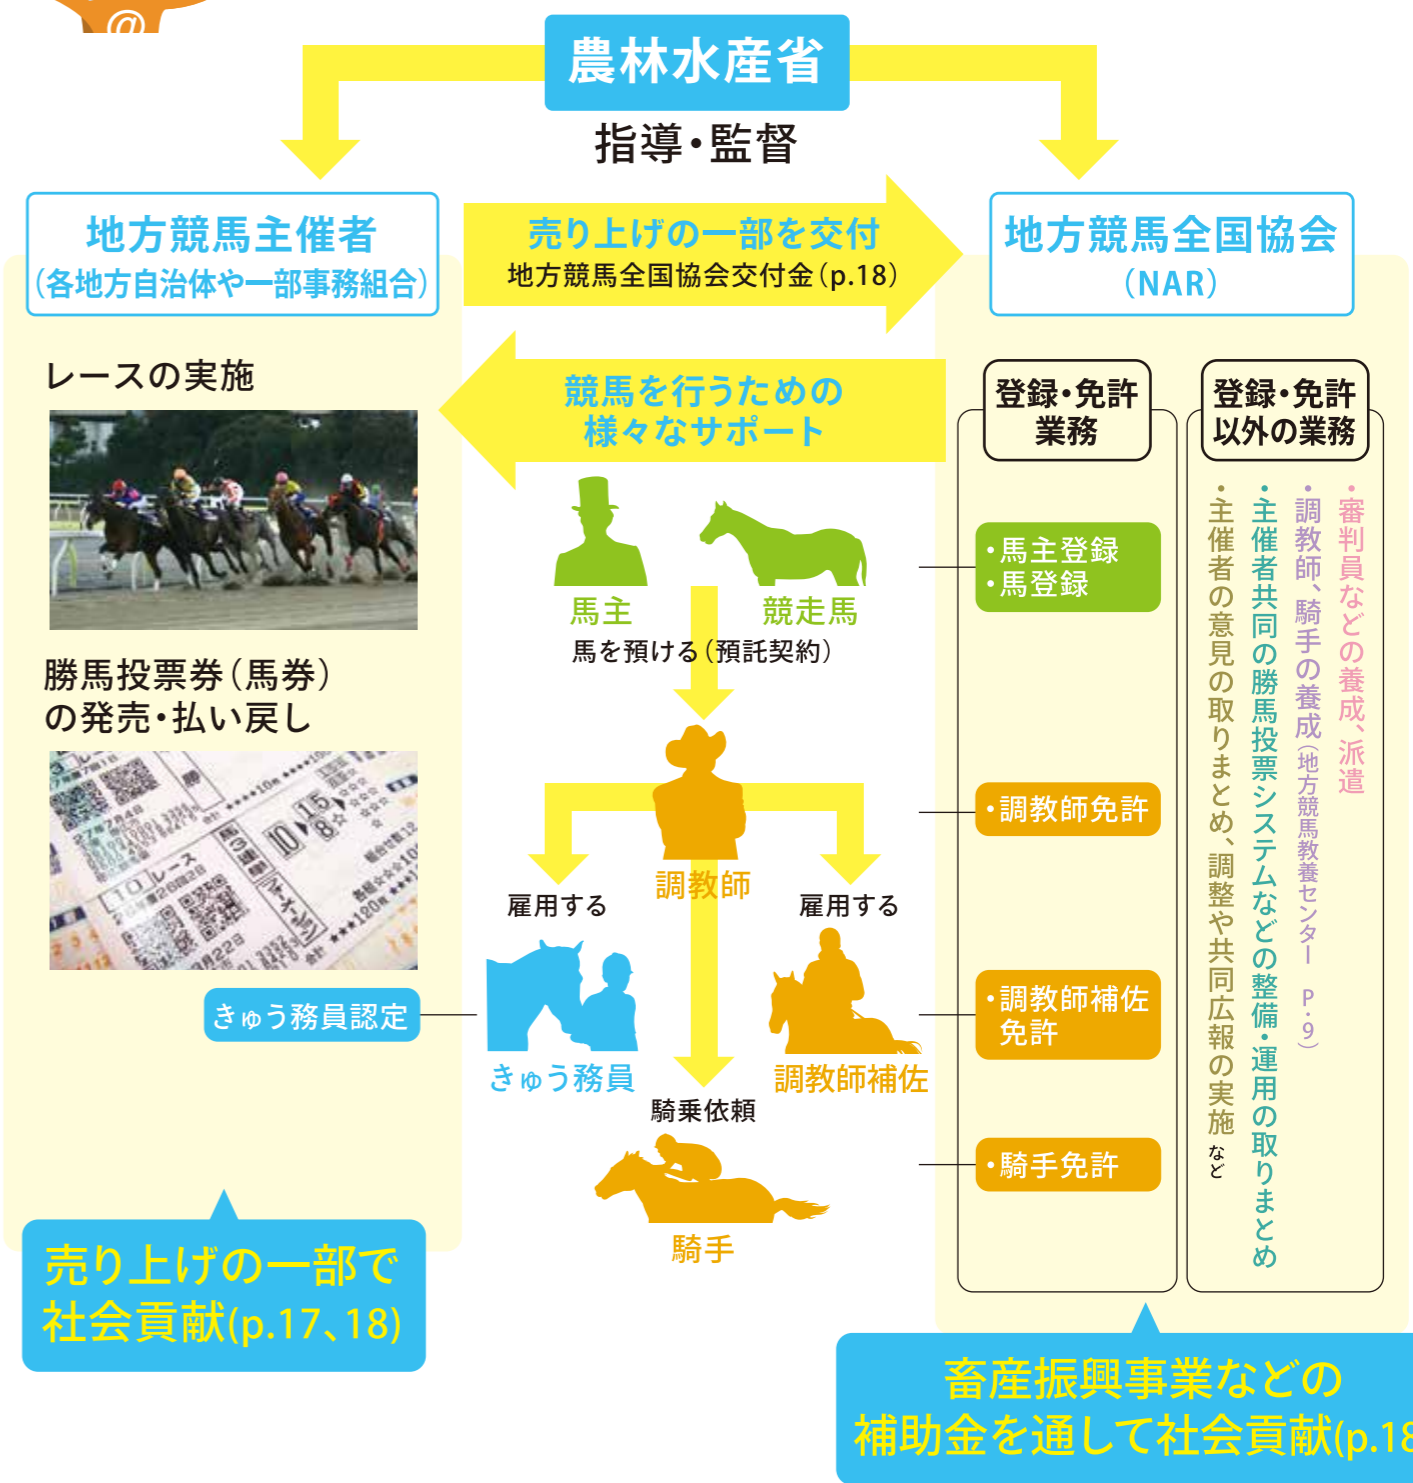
農林水産省

指導・監督

地方競馬主催者
(各地方自治体や一部事務組合)

売り上げの一部を交付
地方競馬全国協会交付金(p.18)

地方競馬全国協会
(NAR)

レースの実施

競馬を行うための
様々なサポート

登録・免許
業務

登録・免許
以外の業務

・審判員などの養成、派遣

・調教師、騎手の養成(地方競馬教養センター P・9)

・主催者共同の勝馬投票システムなどの整備・運用の取りまとめ

・主催者の意見の取りまとめ、調整や共同広報の実施 など

馬主

競走馬

馬を預ける(預託契約)

・馬主登録
・馬登録

勝馬投票券(馬券)
の発売・払い戻し

調教師

・調教師免許

雇用する

雇用する

きゅう務員認定

きゅう務員

調教師補佐

・調教師補佐
免許

騎乗依頼

・騎手免許

騎手

売り上げの一部で
社会貢献(p.17、18)

畜産振興事業などの
補助金を通して社会貢献(p.18